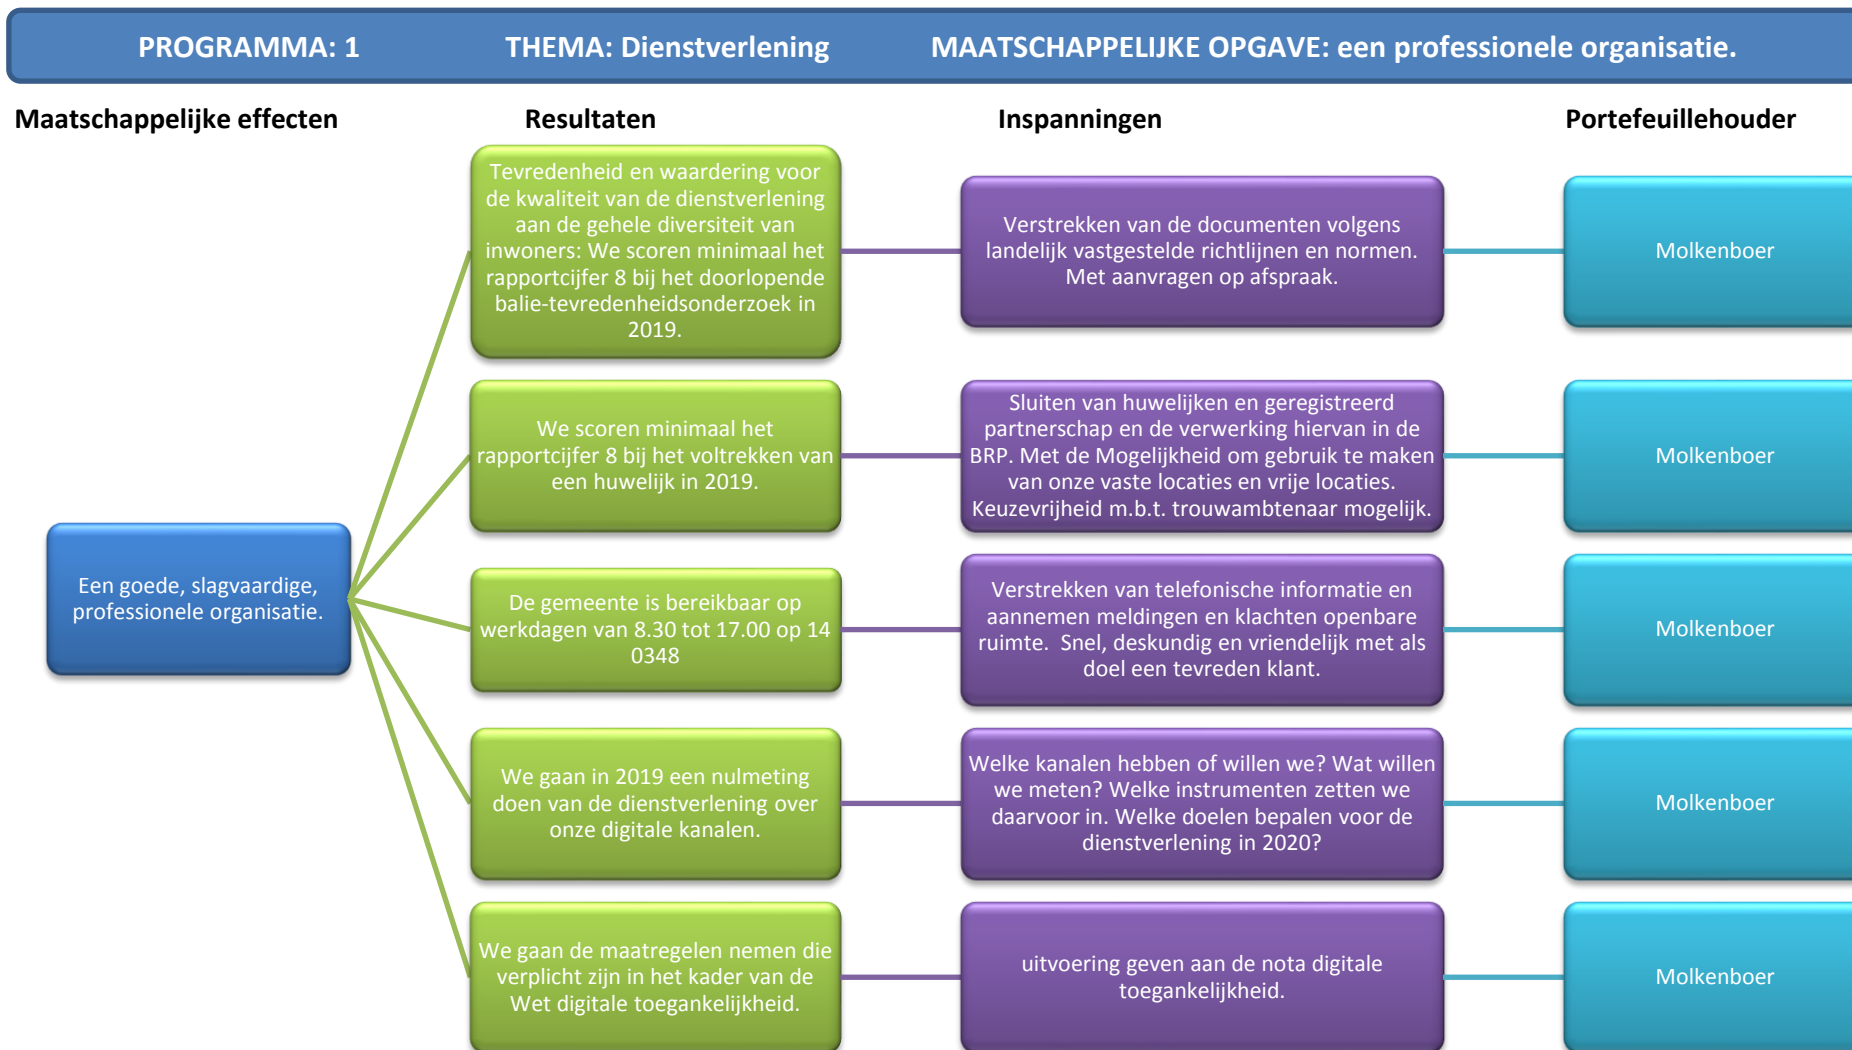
PROGRAMMA: 1 THEMA: Dienstverlening MAATSCHAPPELIJKE OPGAVE: een professionele organisatie.

Maatschappelijke effecten

Resultaten

Inspanningen

Portefeuillehouder

Een goede, slagvaardige, professionele organisatie.

Tevredenheid en waardering voor de kwaliteit van de dienstverlening aan de gehele diversiteit van inwoners: We scoren minimaal het rapportcijfer 8 bij het doorlopende balie-tevredenheidsonderzoek in 2019.

Verstrekken van de documenten volgens landelijk vastgestelde richtlijnen en normen. Met aanvragen op afspraak.

Molkenboer

We scoren minimaal het rapportcijfer 8 bij het voltrekken van een huwelijk in 2019.

Sluiten van huwelijken en geregistreerd partnerschap en de verwerking hiervan in de BRP. Met de Mogelijkheid om gebruik te maken van onze vaste locaties en vrije locaties. Keuzevrijheid m.b.t. trouwambtenaar mogelijk.

Molkenboer

De gemeente is bereikbaar op werkdagen van 8.30 tot 17.00 op 14 0348

Verstrekken van telefonische informatie en aannemen meldingen en klachten openbare ruimte. Snel, deskundig en vriendelijk met als doel een tevreden klant.

Molkenboer

We gaan in 2019 een nulmeting doen van de dienstverlening over onze digitale kanalen.

Welke kanalen hebben of willen we? Wat willen we meten? Welke instrumenten zetten we daarvoor in. Welke doelen bepalen voor de dienstverlening in 2020?

Molkenboer

We gaan de maatregelen nemen die verplicht zijn in het kader van de Wet digitale toegankelijkheid.

uitvoering geven aan de nota digitale toegankelijkheid.

Molkenboer